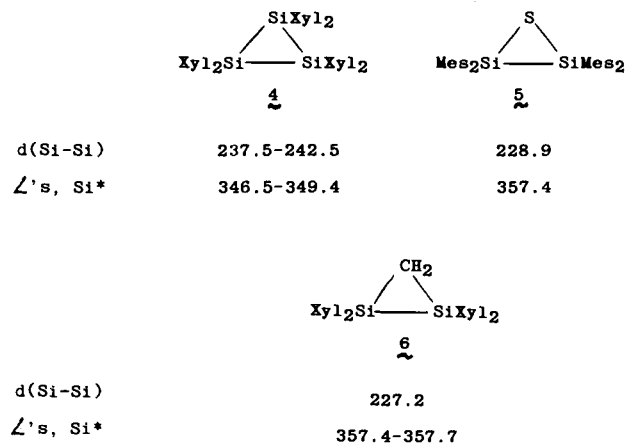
$SiXyl_2$

$Xyl_2Si$ $SiXyl_2$

4

S

$Mes_2Si$ $SiMes_2$

5

| | 4 | 5 |
|---|---|---|
| d(Si-Si) | 237.5-242.5 | 228.9 |
| ∠'s, Si* | 346.5-349.4 | 357.4 |

$CH_2$

$Xyl_2Si$ $SiXyl_2$

6

| | 6 |
|---|---|
| d(Si-Si) | 227.2 |
| ∠'s, Si* | 357.4-357.7 |